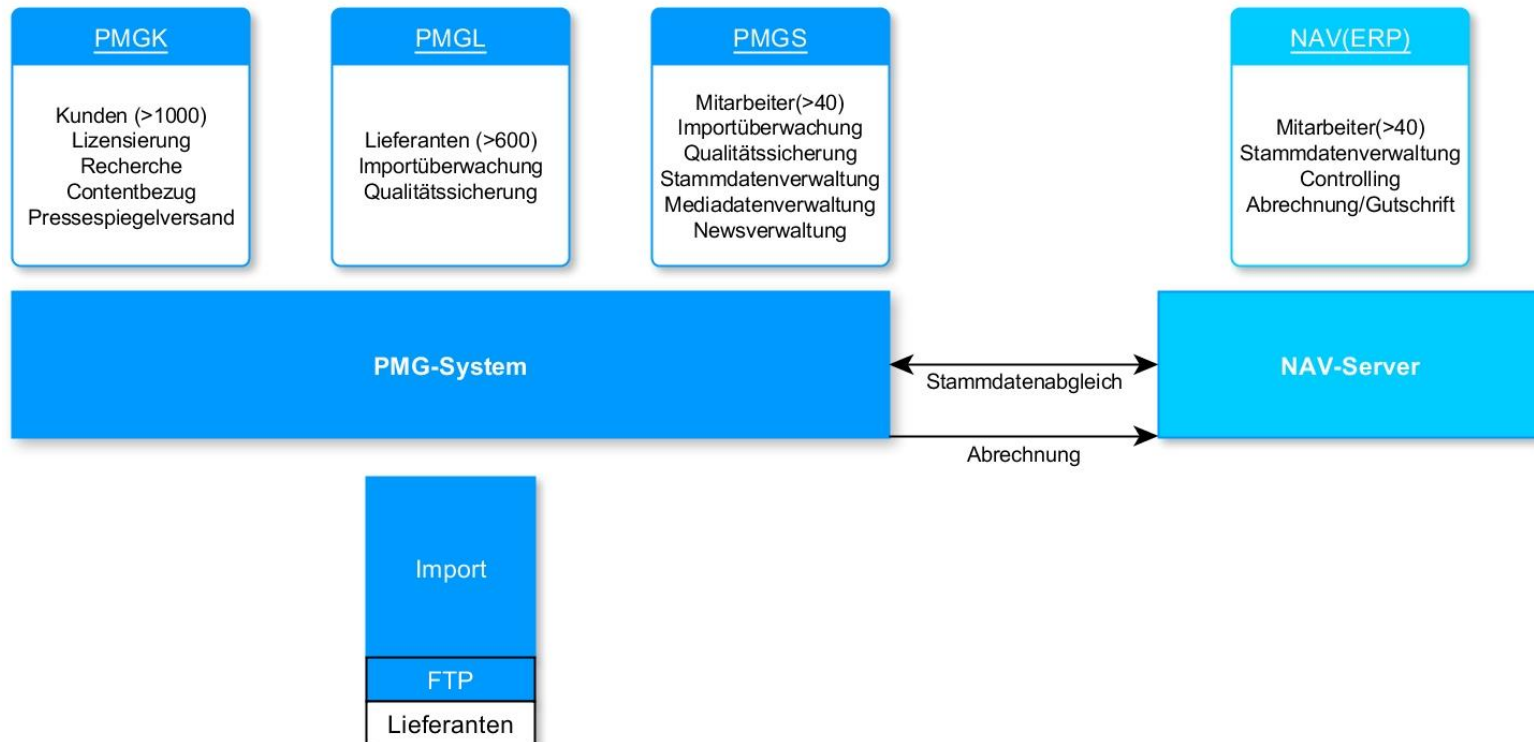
PMGK

Kunden (>1000)
Lizensierung
Recherche
Contentbezug
Pressespiegelversand

PMGL

Lieferanten (>600)
Importüberwachung
Qualitätssicherung

PMGS

Mitarbeiter(>40)
Importüberwachung
Qualitätssicherung
Stammdatenverwaltung
Mediadatenverwaltung
Newsverwaltung

NAV(ERP)

Mitarbeiter(>40)
Stammdatenverwaltung
Controlling
Abrechnung/Gutschrift

PMG-System

Stammdatenabgleich

Abrechnung

NAV-Server

Import

FTP

Lieferanten